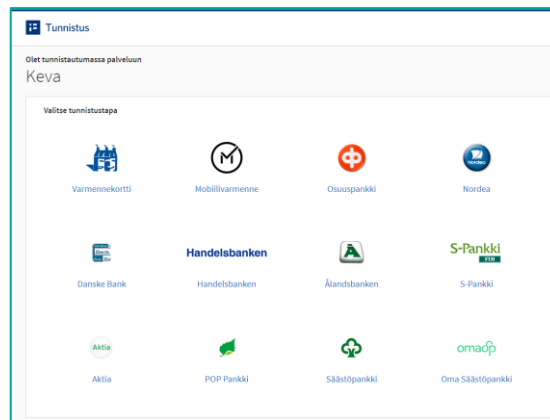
Tunnistus

Olet tunnistautumassa palveluun
Keva

Valitse tunnistustapa

Varmennekortti
Mobiilivarmenne
Osuuspankki
Nordea
Nordea

Danske Bank
Handelsbanken
Handelsbanken
Ålandsbanken
S-Pankki
FIN
S-Pankki

Aktia
Aktia
POP Pankki
Säästöpankki
omasp
Oma Säästöpankki